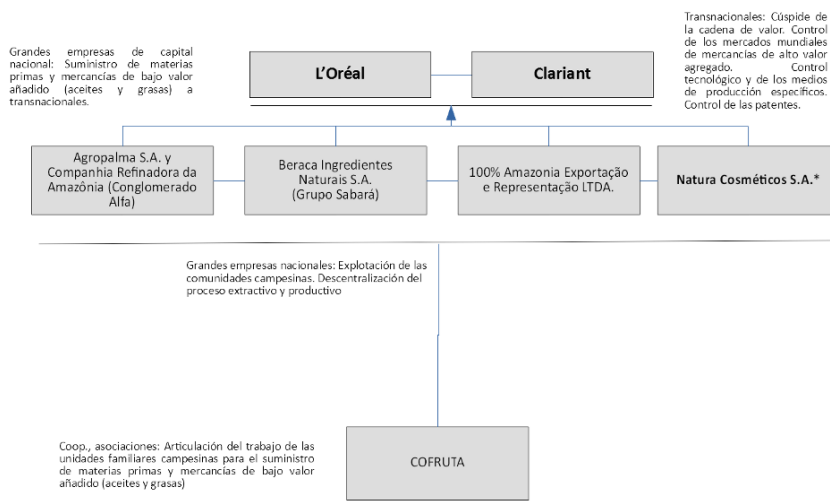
Grandes empresas de capital nacional: Suministro de materias primas y mercancías de bajo valor añadido (aceites y grasas) a transnacionales.

L'Oréal

Clariant

Transnacionales: Cúspide de la cadena de valor. Control de los mercados mundiales de mercancías de alto valor agregado. Control tecnológico y de los medios de producción específicos. Control de las patentes.

Agropalma S.A. y Companhia Refinadora da Amazônia (Conglomerado Alfa)

Beraca Ingredientes Naturais S.A. (Grupo Sabará)

100% Amazonia Exportação e Representação LTDA.

Natura Cosméticos S.A.*

Grandes empresas nacionales: Explotación de las comunidades campesinas. Descentralización del proceso extractivo y productivo

Coop., asociaciones: Articulación del trabajo de las unidades familiares campesinas para el suministro de materias primas y mercancías de bajo valor añadido (aceites y grasas)

COFRUTA